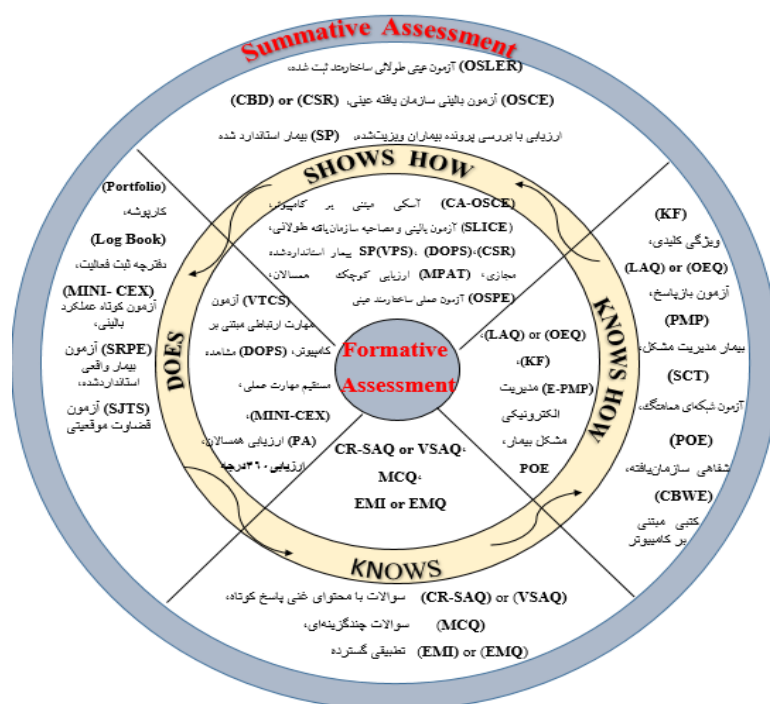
Summative Assessment

(OSLER) آزمون عینی طولانی ساختارمند ثبت شده،
(OSCE) آزمون بالینی سازمان یافته عینی، (CBD) or (CSR)
ارزیابی با بررسی پرونده بیماران ویزیت‌شده، (SP) بیمار استاندارد شده

SHOWS HOW

(CA-OSCE) آسکی مبتنی بر کامپیوتر،
(SLICE) آزمون بالینی و مصاحبه سازمان‌یافته طولانی،
(CSR)، (DOPS)، SP(VPS) بیمار استانداردشده مجازی، (MPAT) ارزیابی کوچک همسالان،
(OSPE) آزمون عملی ساختارمند عینی

(Portfolio) کارپوشه،
(Log Book) دفترچه ثبت فعالیت،
(MINI- CEX) آزمون کوتاه عملکرد بالینی،
(SRPE) آزمون بیمار واقعی استانداردشده،
(SJTS) آزمون قضاوت موقعیتی

DOES

(VTCS) آزمون مهارت ارتباطی مبتنی بر کامپیوتر، (DOPS) مشاهده مستقیم مهارت عملی،
(MINI-CEX)،
(PA) ارزیابی همسالان،
ارزیابی ۳۶۰ درجه

Formative Assessment

(LAQ) or (OEQ)،
(KF)،
(E-PMP) مدیریت الکترونیکی مشکل بیمار،
POE

CR-SAQ or VSAQ،
MCQ،
EMI or EMQ

KNOWS HOW

(KF) ویژگی کلیدی،
(LAQ) or (OEQ) آزمون بازپاسخ،
(PMP) بیمار مدیریت مشکل،
(SCT) آزمون شبکه‌ای هماهنگ،
(POE) شفاهی سازمان‌یافته،
(CBWE) کتبی مبتنی بر کامپیوتر

KNOWS

(CR-SAQ) or (VSAQ) سوالات با محتوای غنی پاسخ کوتاه،
(MCQ) سوالات چندگزینه‌ای،
(EMI) or (EMQ) تطبیقی گسترده